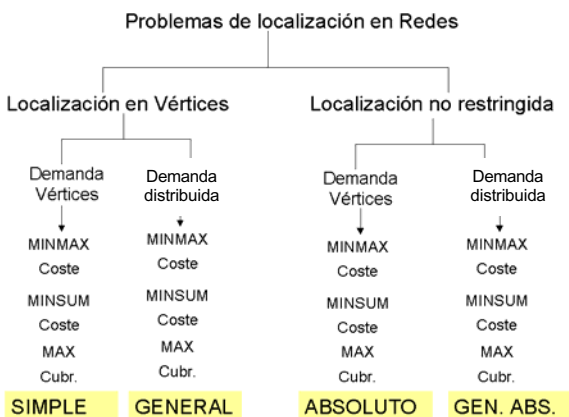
Problemas de localización en Redes

Localización en Vértices

Demanda Vértices

MINMAX
Coste
MINSUM
Coste
MAX
Cubr.

SIMPLE

Demanda distribuida

MINMAX
Coste
MINSUM
Coste
MAX
Cubr.

GENERAL

Localización no restringida

Demanda Vértices

MINMAX
Coste
MINSUM
Coste
MAX
Cubr.

ABSOLUTO

Demanda distribuida

MINMAX
Coste
MINSUM
Coste
MAX
Cubr.

GEN. ABS.